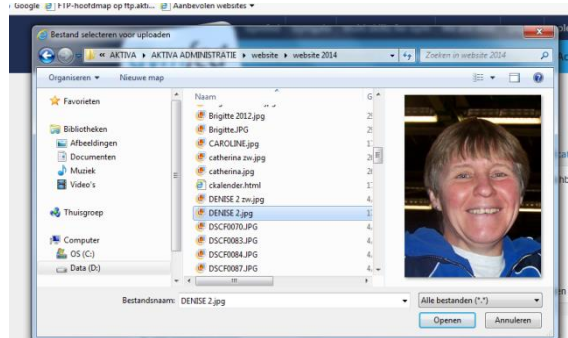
Google | FTP-hoofdmap op ftp.akti... | Aanbevolen websites ▾

Bestand selecteren voor uploaden

« AKTIVA » AKTIVA ADMINISTRATIE » website » website 2014

Zoeken in website 2014

Organiseren ▾ Nieuwe map

Favorieten

Bibliotheken
Afbeeldingen
Documenten
Muziek
Video's

Thuisgroep

Computer
OS (C:)
Data (D:)

Naam

Brigitte 2012.jpg
Brigitte.JPG
CAROLINE.jpg
catherina zw.jpg
catherina.jpg
ckalender.html
DENISE 2 zw.jpg
DENISE 2.jpg
DSCF0070.JPG
DSCF0083.JPG
DSCF0084.JPG
DSCF0087.JPG

Bestandsnaam: DENISE 2.jpg

Alle bestanden (*.*)

Openen

Annuleren